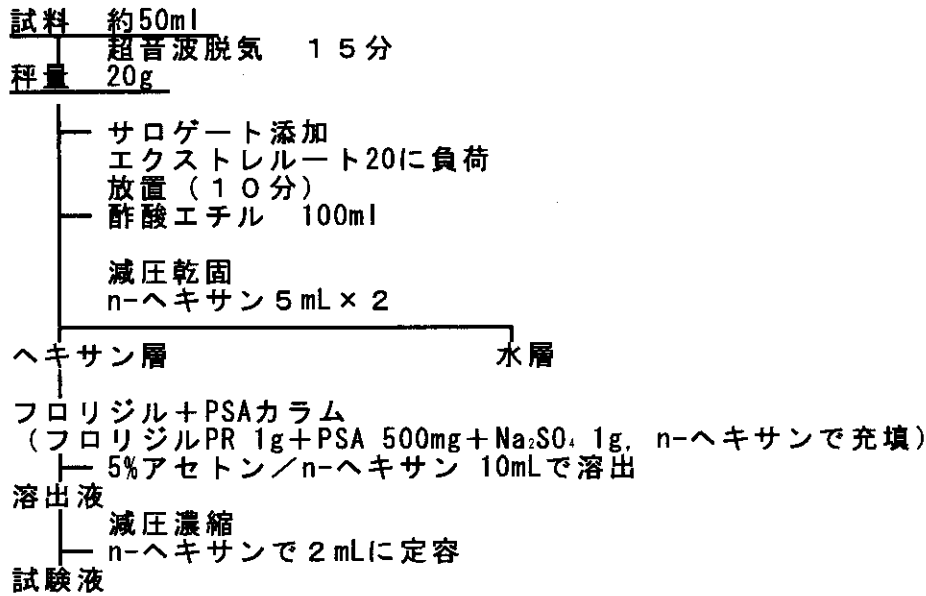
試料　約50ml

超音波脱気　１５分

秤量　20g

サロゲート添加
エクストレルート20に負荷
放置（１０分）
酢酸エチル　100ml

減圧乾固
n-ヘキサン５mL×２

ヘキサン層　　　水層

フロリジル＋PSAカラム
（フロリジルPR 1g＋PSA 500mg＋$Na_2SO_4$ 1g, n-ヘキサンで充填）
5%アセトン／n-ヘキサン 10mLで溶出

溶出液

減圧濃縮
n-ヘキサンで２mLに定容

試験液